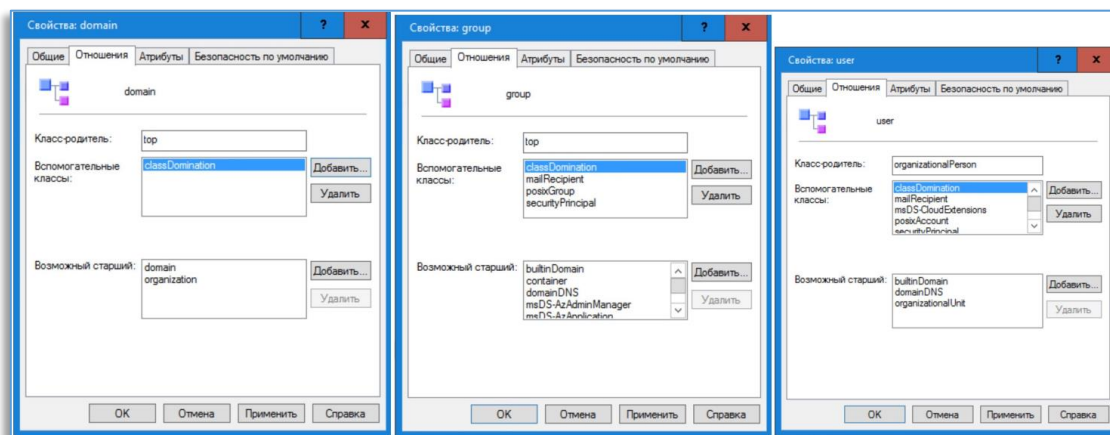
Свойства: domain
?
X
Общие | Отношения | Атрибуты | Безопасность по умолчанию
domain
Класс-родитель: top
Вспомогательные классы: classDomination
Добавить...
Удалить
Возможный старший: domain
organization
Добавить...
Удалить
OK | Отмена | Применить | Справка

Свойства: group
?
X
Общие | Отношения | Атрибуты | Безопасность по умолчанию
group
Класс-родитель: top
Вспомогательные классы: classDomination
mailRecipient
posixGroup
securityPrincipal
Добавить...
Удалить
Возможный старший: builtinDomain
container
domainDNS
msDS-AzAdminManager
msDS-AzApplication
Добавить...
Удалить
OK | Отмена | Применить | Справка

Свойства: user
?
X
Общие | Отношения | Атрибуты | Безопасность по умолчанию
user
Класс-родитель: organizationalPerson
Вспомогательные классы: classDomination
mailRecipient
msDS-CloudExtensions
posixAccount
securityPrincipal
Добавить...
Удалить
Возможный старший: builtinDomain
domainDNS
organizationalUnit
Добавить...
Удалить
OK | Отмена | Применить | Справка